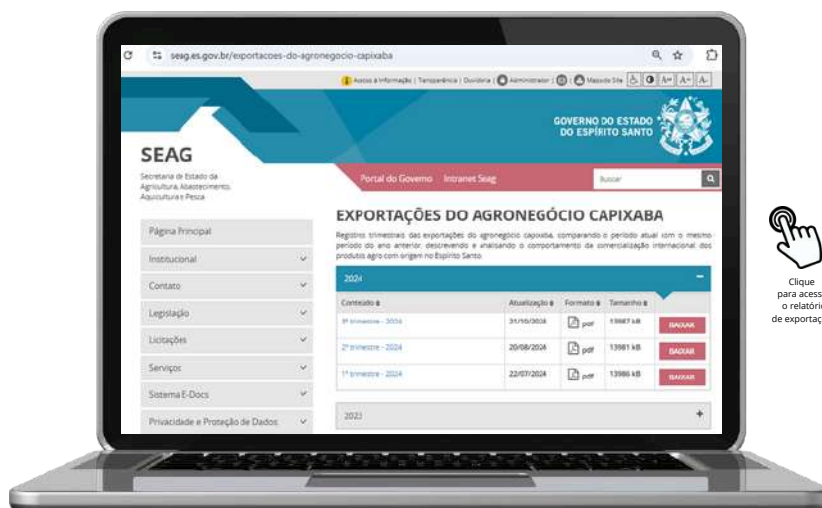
seag.es.gov.br/exportacoes-do-agronegocio-capixaba

Acesso à Informação | Transparência | Ouvidoria | Administrador | Mapa do Site | A+ | A-

GOVERNO DO ESTADO DO ESPÍRITO SANTO

SEAG
Secretaria de Estado da Agricultura, Abastecimento, Aquicultura e Pesca

Portal do Governo Intranet Seag
Buscar

EXPORTAÇÕES DO AGRONEGÓCIO CAPIXABA

Registros trimestrais das exportações do agronegócio capixaba, comparando o período atual com o mesmo período do ano anterior, descrevendo e analisando o comportamento da comercialização internacional dos produtos agro com origem no Espírito Santo.

Página Principal
Institucional
Contato
Legislação
Licitações
Serviços
Sistema E-Docs
Privacidade e Proteção de Dados

2024

| Conteúdo | Atualização | Formato | Tamanho | |
|---|---|---|---|---|
| 3º trimestre - 2024 | 31/10/2024 | pdf | 13987 kB | BAIXAR |
| 2º trimestre - 2024 | 20/08/2024 | pdf | 13981 kB | BAIXAR |
| 1º trimestre - 2024 | 22/07/2024 | pdf | 13986 kB | BAIXAR |

2023

Clique para acess o relatóri de exportaç